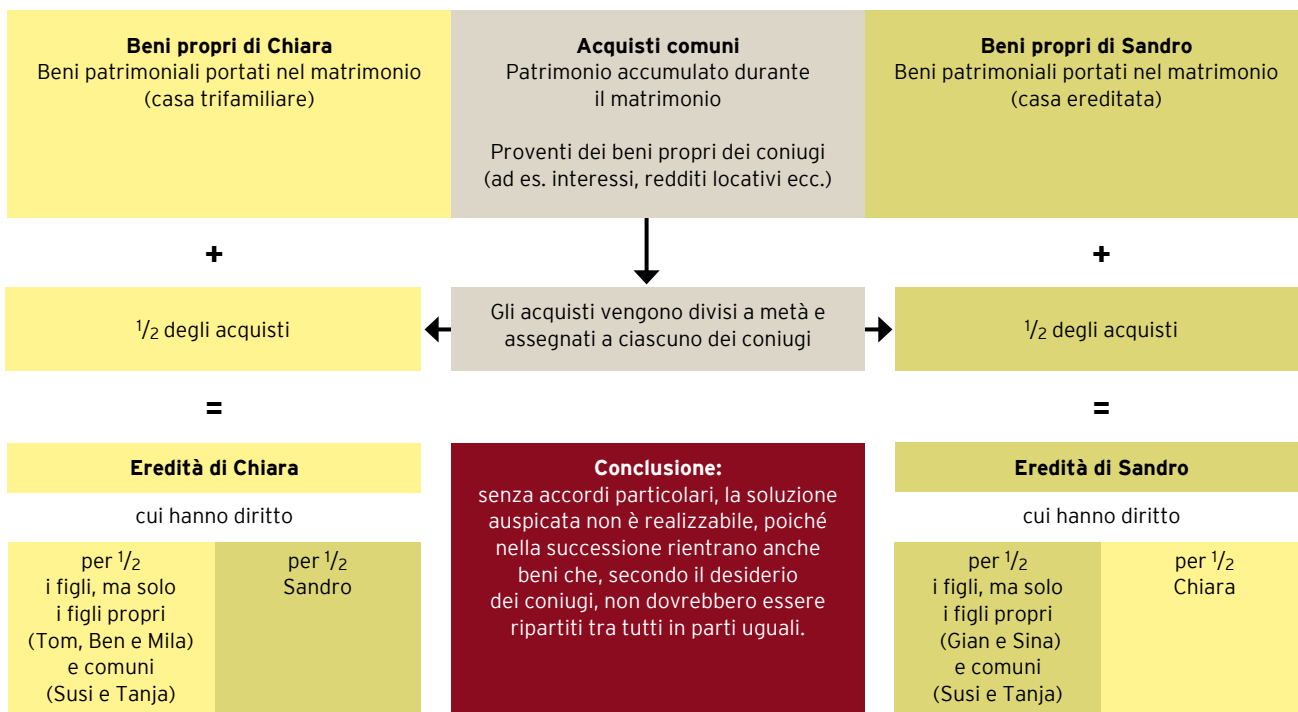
**Beni propri di Chiara**
Beni patrimoniali portati nel matrimonio (casa trifamiliare)

**Acquisti comuni**
Patrimonio accumulato durante il matrimonio

Proventi dei beni propri dei coniugi (ad es. interessi, redditi locativi ecc.)

**Beni propri di Sandro**
Beni patrimoniali portati nel matrimonio (casa ereditata)

+

+

$^1/_2$ degli acquisti

Gli acquisti vengono divisi a metà e assegnati a ciascuno dei coniugi

$^1/_2$ degli acquisti

=

=

**Eredità di Chiara**

cui hanno diritto

per $^1/_2$ i figli, ma solo i figli propri (Tom, Ben e Mila) e comuni (Susi e Tanja)

per $^1/_2$ Sandro

**Conclusione:**
senza accordi particolari, la soluzione auspicata non è realizzabile, poiché nella successione rientrano anche beni che, secondo il desiderio dei coniugi, non dovrebbero essere ripartiti tra tutti in parti uguali.

**Eredità di Sandro**

cui hanno diritto

per $^1/_2$ i figli, ma solo i figli propri (Gian e Sina) e comuni (Susi e Tanja)

per $^1/_2$ Chiara